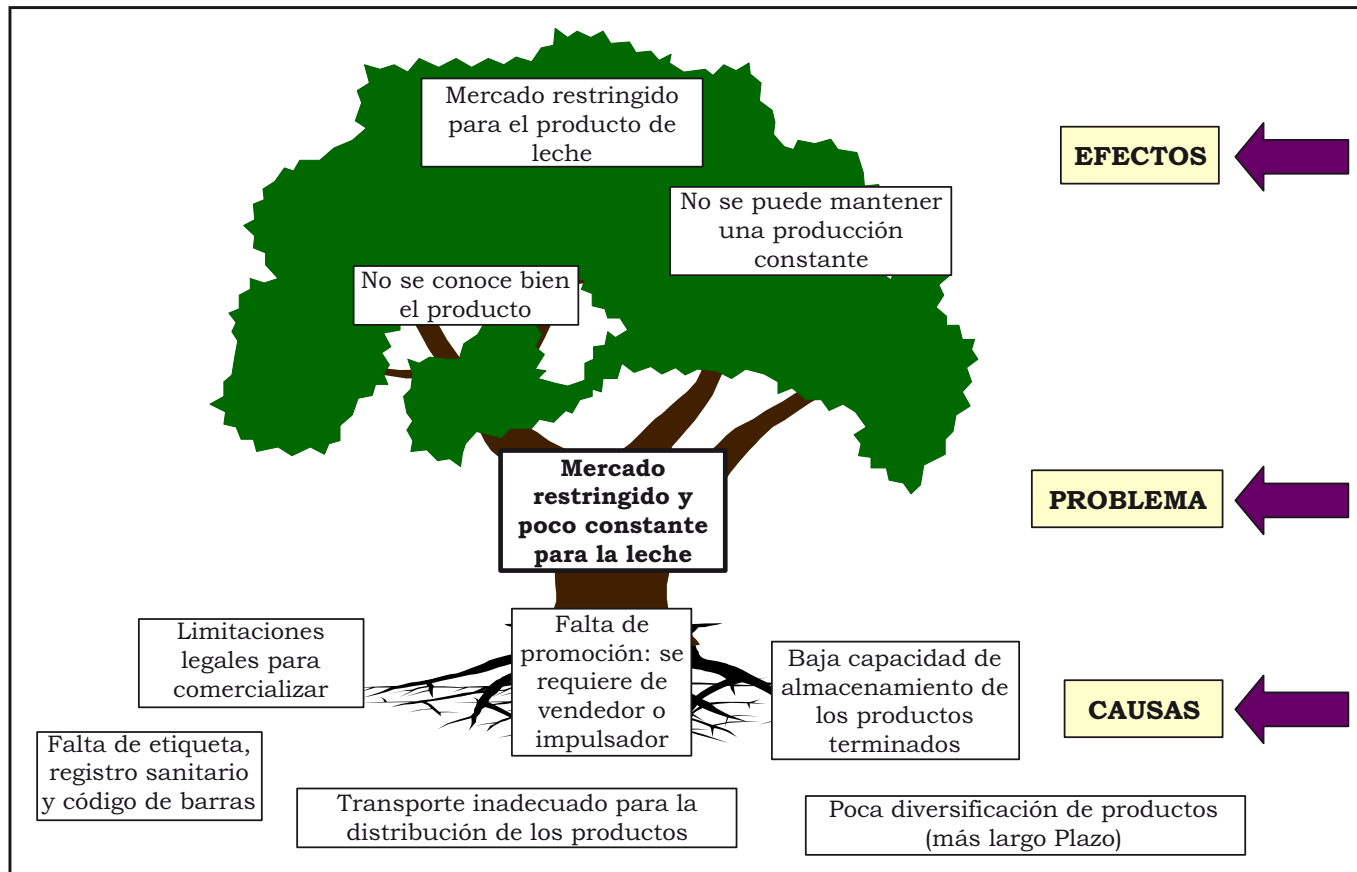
Mercado restringido para el producto de leche

EFECTOS

No se puede mantener una producción constante

No se conoce bien el producto

Mercado restringido y poco constante para la leche

PROBLEMA

Limitaciones legales para comercializar

Falta de promoción: se requiere de vendedor o impulsador

Baja capacidad de almacenamiento de los productos terminados

CAUSAS

Falta de etiqueta, registro sanitario y código de barras

Transporte inadecuado para la distribución de los productos

Poca diversificación de productos (más largo Plazo)